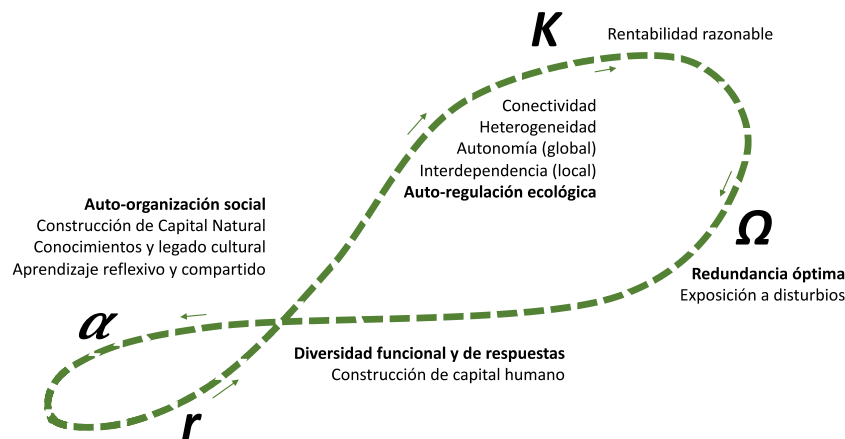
K

Rentabilidad razonable

Conectividad
Heterogeneidad
Autonomía (global)
Interdependencia (local)
**Auto-regulación ecológica**

**Auto-organización social**
Construcción de Capital Natural
Conocimientos y legado cultural
Aprendizaje reflexivo y compartido

Ω

**Redundancia óptima**
Exposición a disturbios

α

**Diversidad funcional y de respuestas**
Construcción de capital humano

r